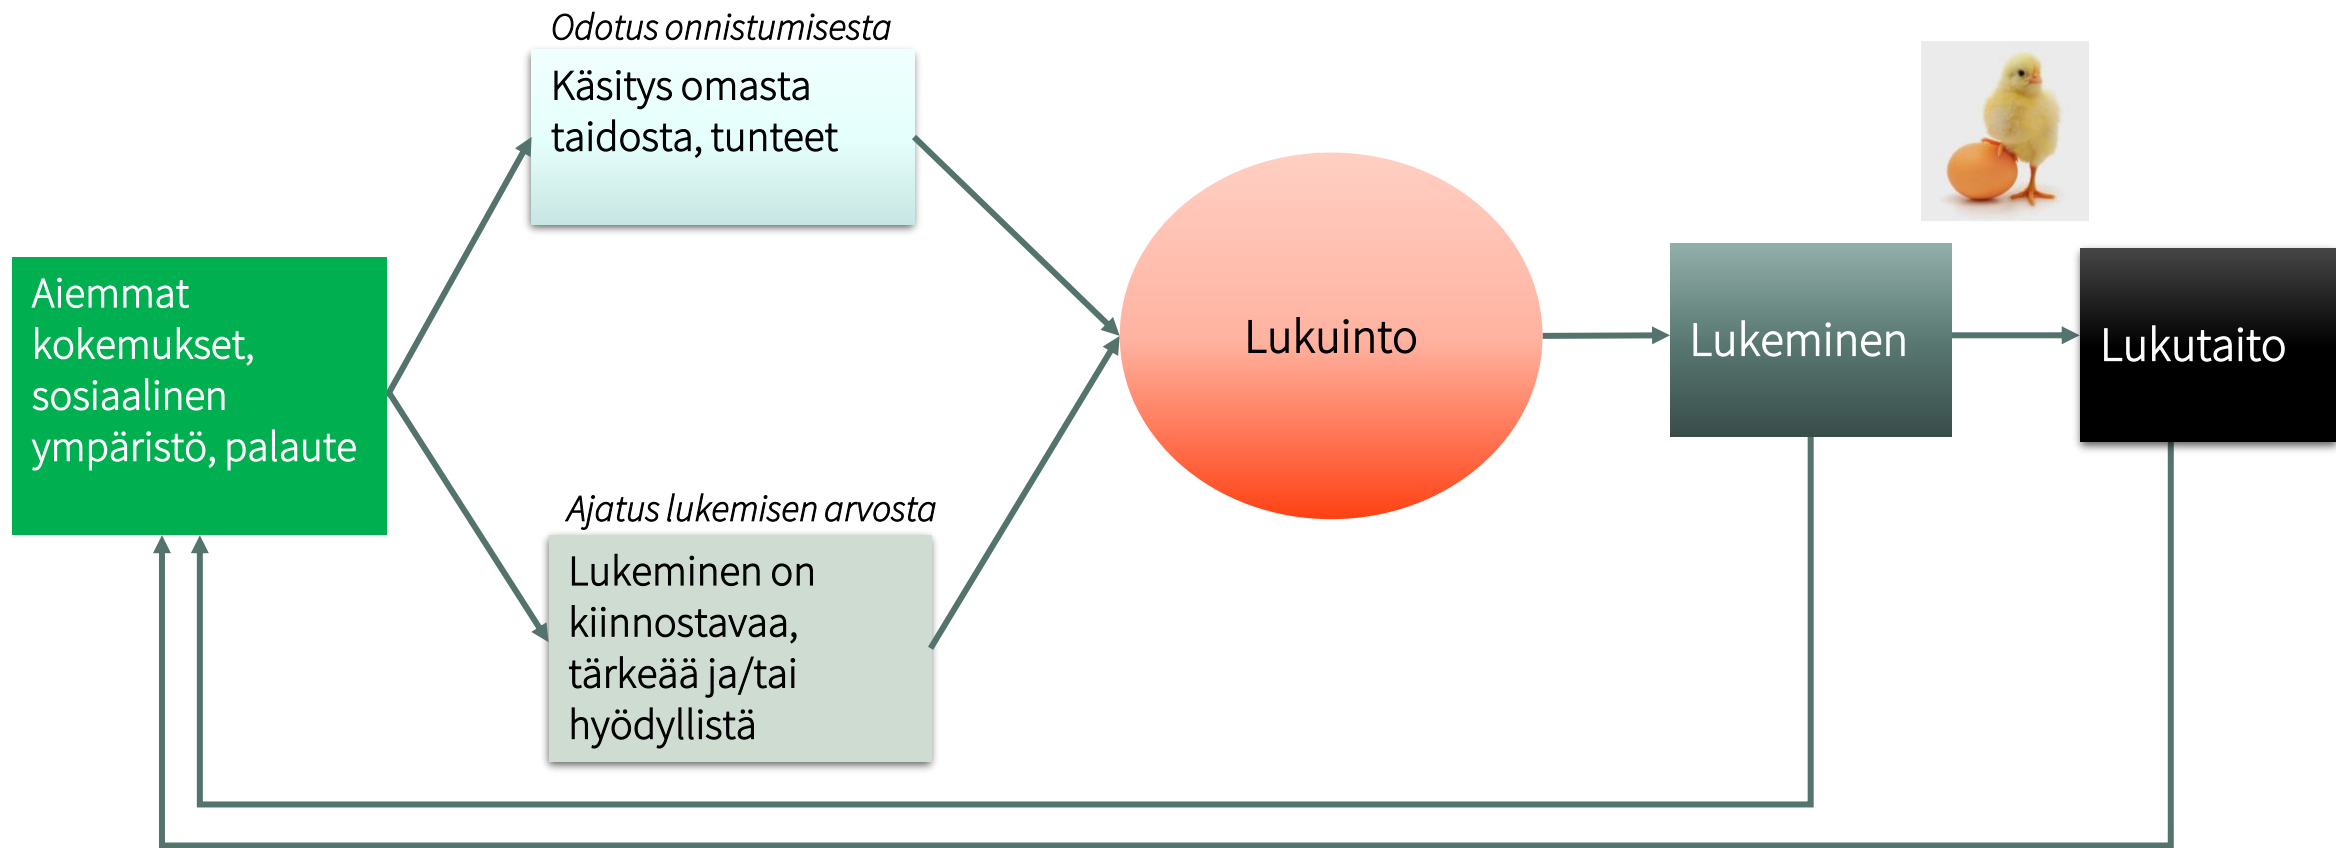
Aiemmat kokemukset, sosiaalinen ympäristö, palaute

Odotus onnistumisesta

Käsitys omasta taidosta, tunteet

Ajatus lukemisen arvosta

Lukeminen on kiinnostavaa, tärkeää ja/tai hyödyllistä

Lukuinto

Lukeminen

Lukutaito